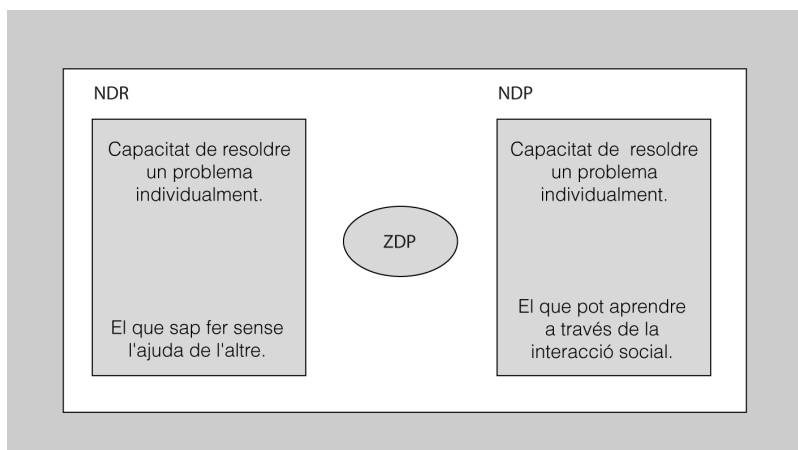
NDR

Capacitat de resoldre un problema individualment.

El que sap fer sense l'ajuda de l'altre.

ZDP

NDP

Capacitat de resoldre un problema individualment.

El que pot aprendre a través de la interacció social.